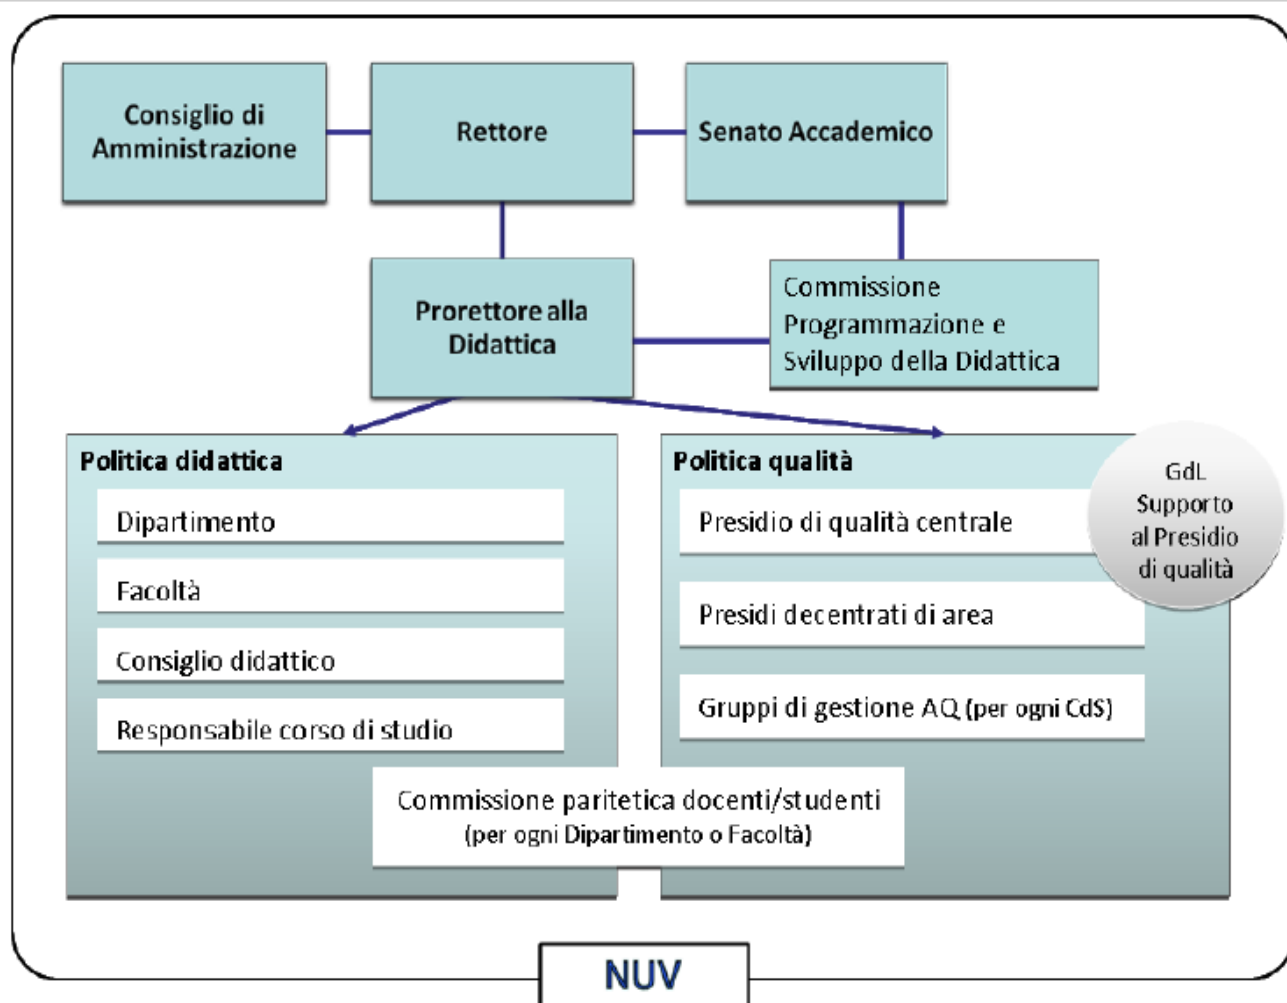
Consiglio di Amministrazione

Rettore

Senato Accademico

Prorettore alla Didattica

Commissione Programmazione e Sviluppo della Didattica

Politica didattica

Dipartimento

Facoltà

Consiglio didattico

Responsabile corso di studio

Politica qualità

Presidio di qualità centrale

GdL Supporto al Presidio di qualità

Presidi decentrati di area

Gruppi di gestione AQ (per ogni CdS)

Commissione paritetica docenti/studenti (per ogni Dipartimento o Facoltà)

NUV